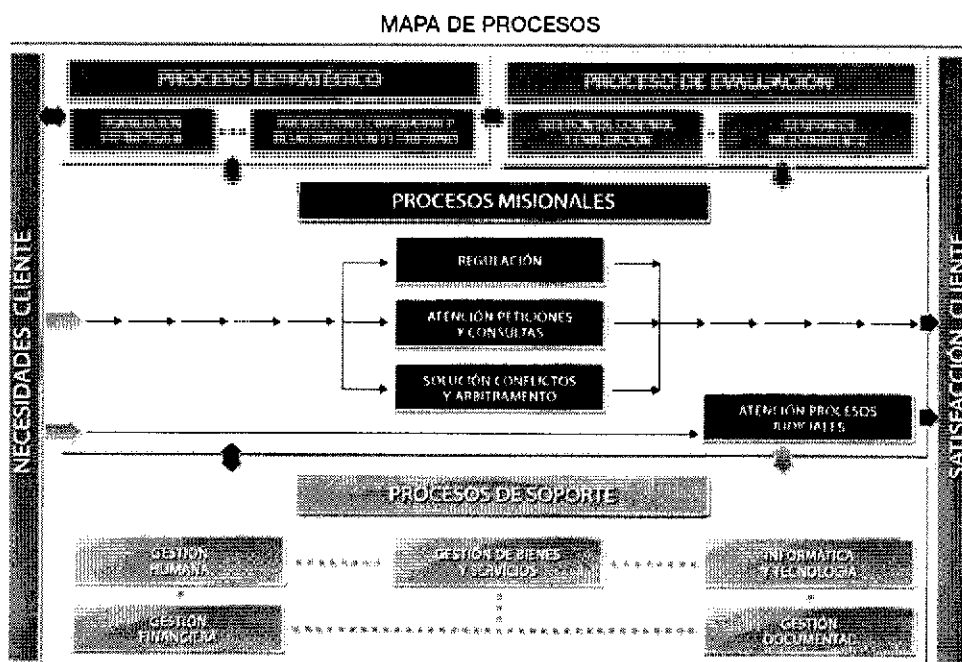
MAPA DE PROCESOS

NECESIDADES CLIENTE

PROCESO ESTRATÉGICO

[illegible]

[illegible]

PROCESO DE EVALUACIÓN

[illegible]

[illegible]

PROCESOS MISIONALES

REGULACIÓN

ATENCIÓN PETICIONES Y CONSULTAS

SOLUCIÓN CONFLICTOS Y ARBITRAMENTO

ATENCIÓN PROCESOS JUDICIALES

PROCESOS DE SOPORTE

GESTIÓN HUMANA

GESTIÓN DE BIENES Y SERVICIOS

INFORMÁTICA Y TECNOLOGÍA

GESTIÓN FINANCIERA

GESTIÓN DOCUMENTAL

SATISFACCIÓN CLIENTE